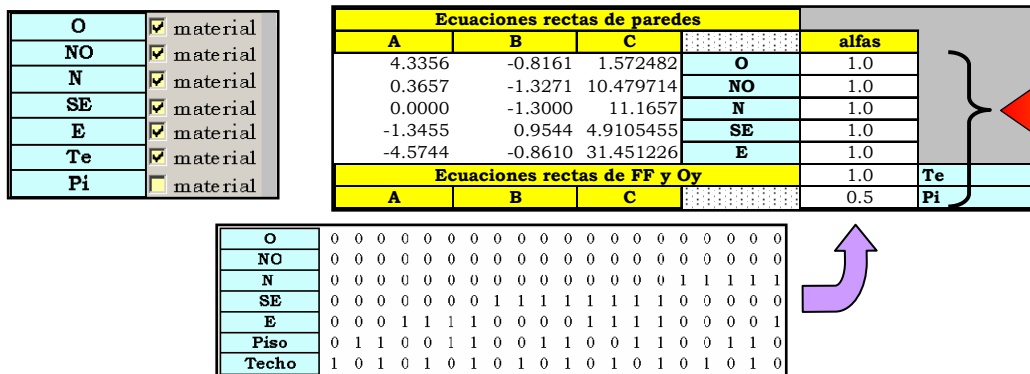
| O | material |
|---|---|
| NO | material |
| N | material |
| SE | material |
| E | material |
| Te | material |
| Pi | material |

| Ecuaciones rectas de paredes | | | | | |
|---|---|---|---|---|---|
| A | B | C | | alfas | |
| 4.3356 | -0.8161 | 1.572482 | O | 1.0 | |
| 0.3657 | -1.3271 | 10.479714 | NO | 1.0 | |
| 0.0000 | -1.3000 | 11.1657 | N | 1.0 | |
| -1.3455 | 0.9544 | 4.9105455 | SE | 1.0 | |
| -4.5744 | -0.8610 | 31.451226 | E | 1.0 | |
| Ecuaciones rectas de FF y Oy | | | | 1.0 | Te |
| A | B | C | | 0.5 | Pi |

| O | 0 | 0 | 0 | 0 | 0 | 0 | 0 | 0 | 0 | 0 | 0 | 0 | 0 | 0 | 0 | 0 | 0 | 0 | 0 | 0 |
|---|---|---|---|---|---|---|---|---|---|---|---|---|---|---|---|---|---|---|---|---|
| NO | 0 | 0 | 0 | 0 | 0 | 0 | 0 | 0 | 0 | 0 | 0 | 0 | 0 | 0 | 0 | 0 | 0 | 0 | 0 | 0 |
| N | 0 | 0 | 0 | 0 | 0 | 0 | 0 | 0 | 0 | 0 | 0 | 0 | 0 | 0 | 0 | 1 | 1 | 1 | 1 | 1 |
| SE | 0 | 0 | 0 | 0 | 0 | 0 | 0 | 1 | 1 | 1 | 1 | 1 | 1 | 1 | 1 | 0 | 0 | 0 | 0 | 0 |
| E | 0 | 0 | 0 | 1 | 1 | 1 | 1 | 0 | 0 | 0 | 0 | 1 | 1 | 1 | 1 | 0 | 0 | 0 | 0 | 1 |
| Piso | 0 | 1 | 1 | 0 | 0 | 1 | 1 | 0 | 0 | 1 | 1 | 0 | 0 | 1 | 1 | 0 | 0 | 1 | 1 | 0 |
| Techo | 1 | 0 | 1 | 0 | 1 | 0 | 1 | 0 | 1 | 0 | 1 | 0 | 1 | 0 | 1 | 0 | 1 | 0 | 1 | 0 |